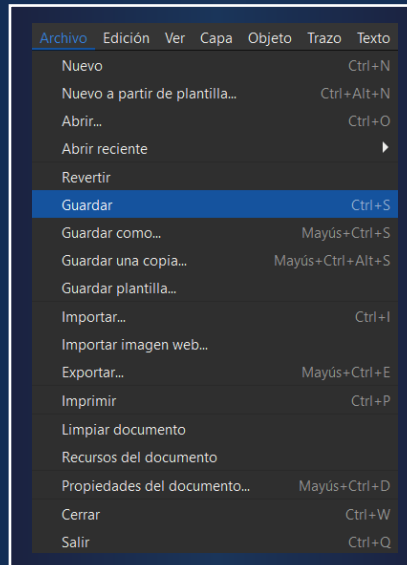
Archivo Edición Ver Capa Objeto Trazo Texto

Nuevo Ctrl+N
Nuevo a partir de plantilla... Ctrl+Alt+N
Abrir... Ctrl+O
Abrir reciente
Revertir
Guardar Ctrl+S
Guardar como... Mayús+Ctrl+S
Guardar una copia... Mayús+Ctrl+Alt+S
Guardar plantilla...
Importar... Ctrl+I
Importar imagen web...
Exportar... Mayús+Ctrl+E
Imprimir Ctrl+P
Limpiar documento
Recursos del documento
Propiedades del documento... Mayús+Ctrl+D
Cerrar Ctrl+W
Salir Ctrl+Q